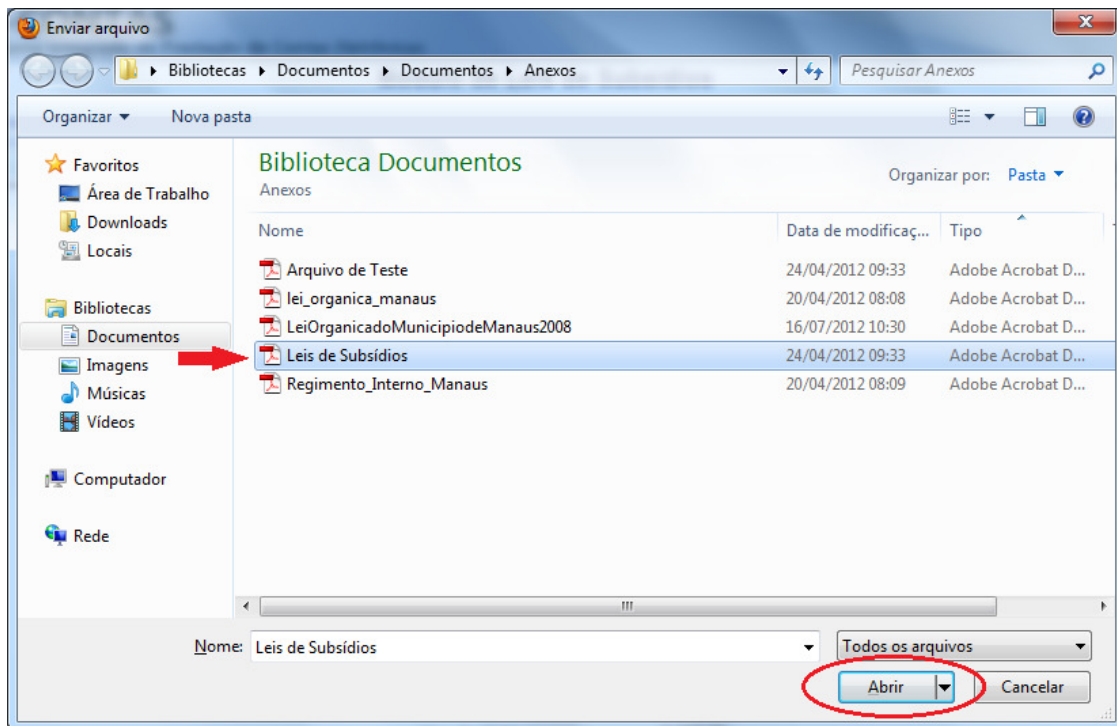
Enviar arquivo

Bibliotecas ▸ Documentos ▸ Documentos ▸ Anexos

Pesquisar Anexos

Organizar ▾ Nova pasta

Favoritos
Área de Trabalho
Downloads
Locais

Bibliotecas
Documentos
Imagens
Músicas
Vídeos

Computador

Rede

Biblioteca Documentos
Anexos

Organizar por: Pasta ▾

| Nome | Data de modificaç... | Tipo |
|---|---|---|
| Arquivo de Teste | 24/04/2012 09:33 | Adobe Acrobat D... |
| lei_organica_manaus | 20/04/2012 08:08 | Adobe Acrobat D... |
| LeiOrganicadoMunicipiodeManaus2008 | 16/07/2012 10:30 | Adobe Acrobat D... |
| Leis de Subsídios | 24/04/2012 09:33 | Adobe Acrobat D... |
| Regimento_Interno_Manaus | 20/04/2012 08:09 | Adobe Acrobat D... |

Nome: Leis de Subsídios

Todos os arquivos

Abrir

Cancelar